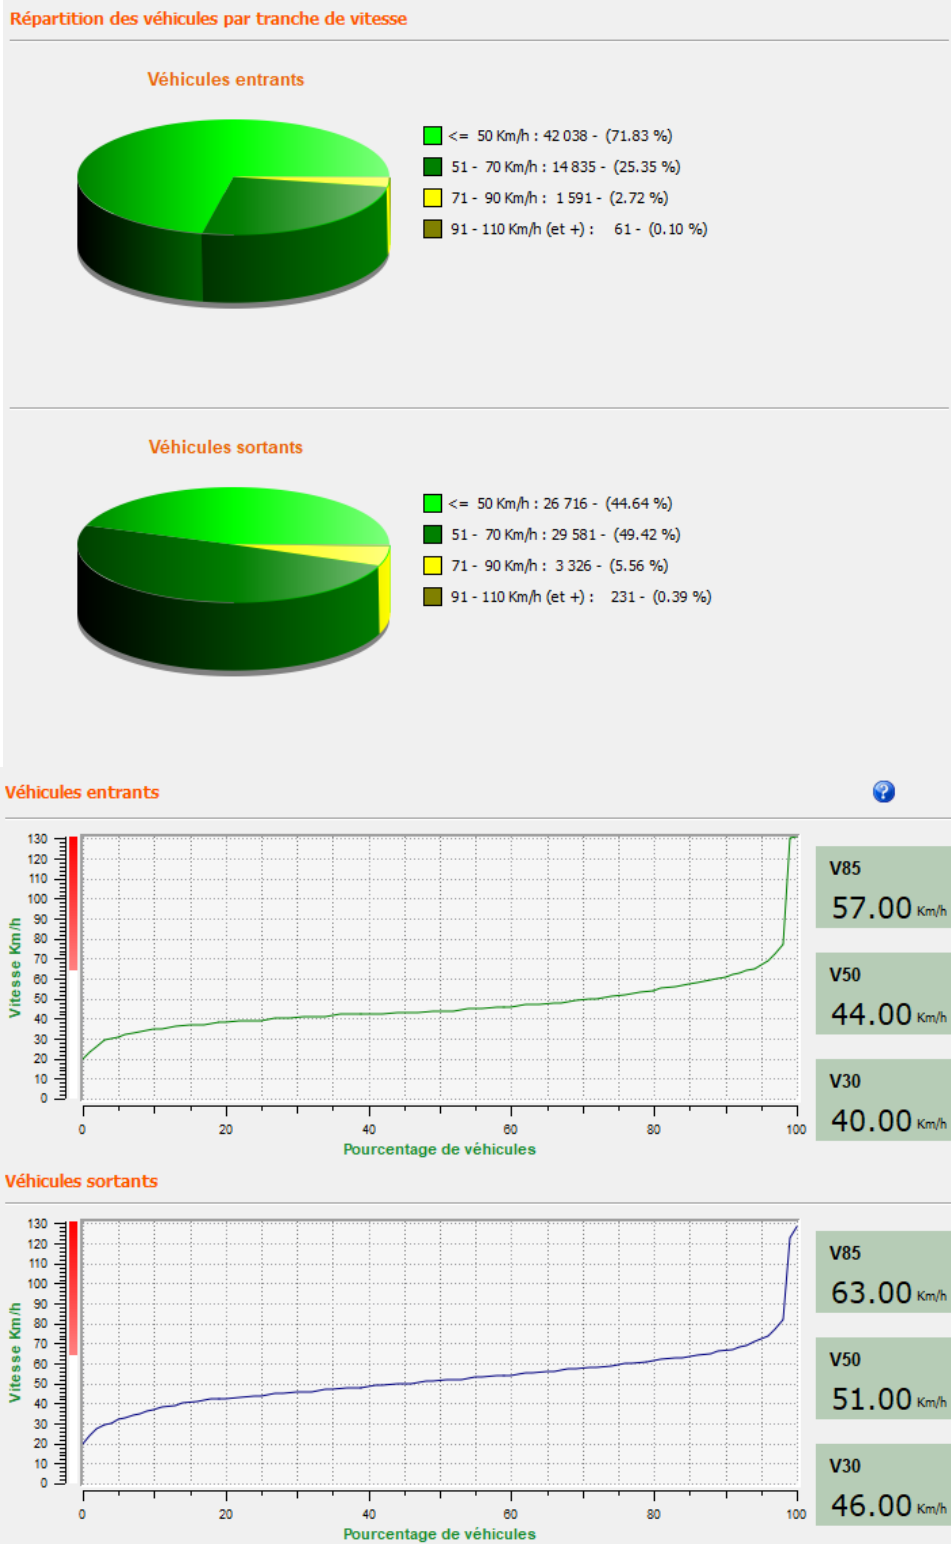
Répartition des véhicules par tranche de vitesse

Véhicules entrants

<= 50 Km/h : 42 038 - (71.83 %)
51 - 70 Km/h : 14 835 - (25.35 %)
71 - 90 Km/h : 1 591 - (2.72 %)
91 - 110 Km/h (et +) : 61 - (0.10 %)

Véhicules sortants

<= 50 Km/h : 26 716 - (44.64 %)
51 - 70 Km/h : 29 581 - (49.42 %)
71 - 90 Km/h : 3 326 - (5.56 %)
91 - 110 Km/h (et +) : 231 - (0.39 %)

Véhicules entrants

Vitesse Km/h
130 120 110 100 90 80 70 60 50 40 30 20 10 0
0 20 40 60 80 100
Pourcentage de véhicules

V85
57.00 Km/h

V50
44.00 Km/h

V30
40.00 Km/h

Véhicules sortants

Vitesse Km/h
130 120 110 100 90 80 70 60 50 40 30 20 10 0
0 20 40 60 80 100
Pourcentage de véhicules

V85
63.00 Km/h

V50
51.00 Km/h

V30
46.00 Km/h